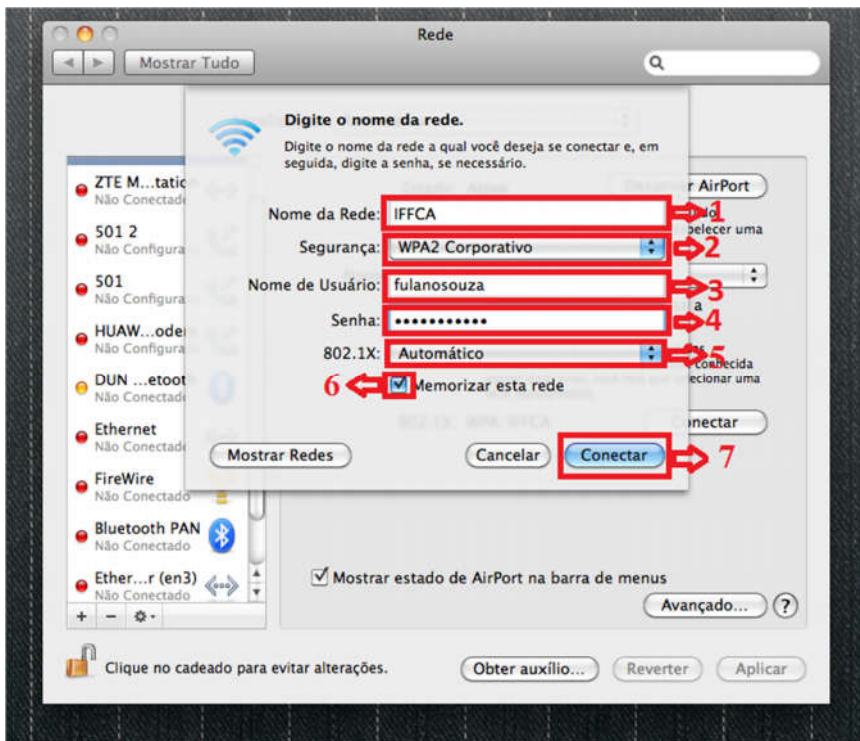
Rede

Mostrar Tudo

Digite o nome da rede.

Digite o nome da rede a qual você deseja se conectar e, em seguida, digite a senha, se necessário.

Nome da Rede: IFFCA 1

Segurança: WPA2 Corporativo 2

Nome de Usuário: fulanosouza 3

Senha: •••••••••••• 4

802.1X: Automático 5

6 Memorizar esta rede

Mostrar Redes

Cancelar

Conectar 7

ZTE M...tatio
Não Conectado

501 2
Não Configurado

501
Não Configurado

HUAW...oder
Não Configurado

DUN ...etoot
Não Conectado

Ethernet
Não Conectado

FireWire
Não Conectado

Bluetooth PAN
Não Conectado

Ether...r (en3)
Não Conectado

AirPort

Conectar

Mostrar estado de AirPort na barra de menus

Avançado...

?

Clique no cadeado para evitar alterações.

Obter auxílio...

Reverter

Aplicar